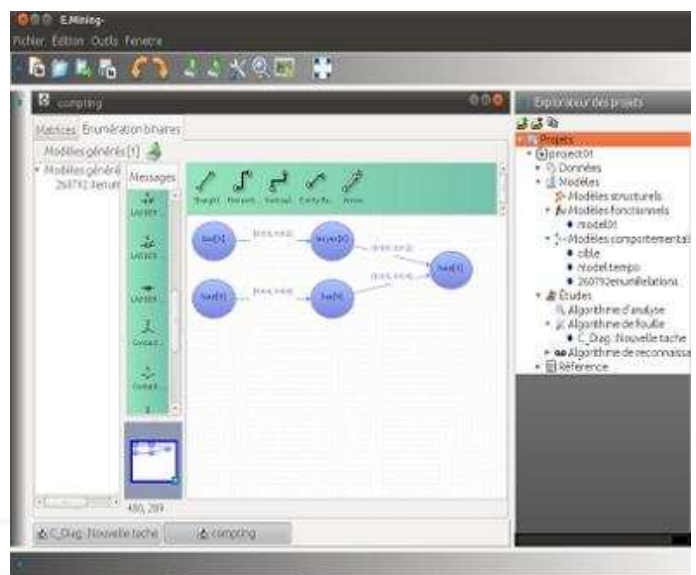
E.Mining-

Fichier Edition Outils Fenetre

comptng

Matrices Enumération binaires

Modèles générés [1]

Modèles généré
260792enum

Messages

Straight Horizont. Vertical Curly fa. Arrow

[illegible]

480, 289

Explorateur des projets

Projets
project01
Données
Modèles
Modèles structurels
Modèles fonctionnels
model01
Modèles comportementa
cible
model tempo
260792enumRelations
Études
Algorithme d'analyse
Algorithme de fouille
C_Diag: Nouvelle tache
Algorithme de reconnaissa
Référence

C_Diag: Nouvelle tache

comptng